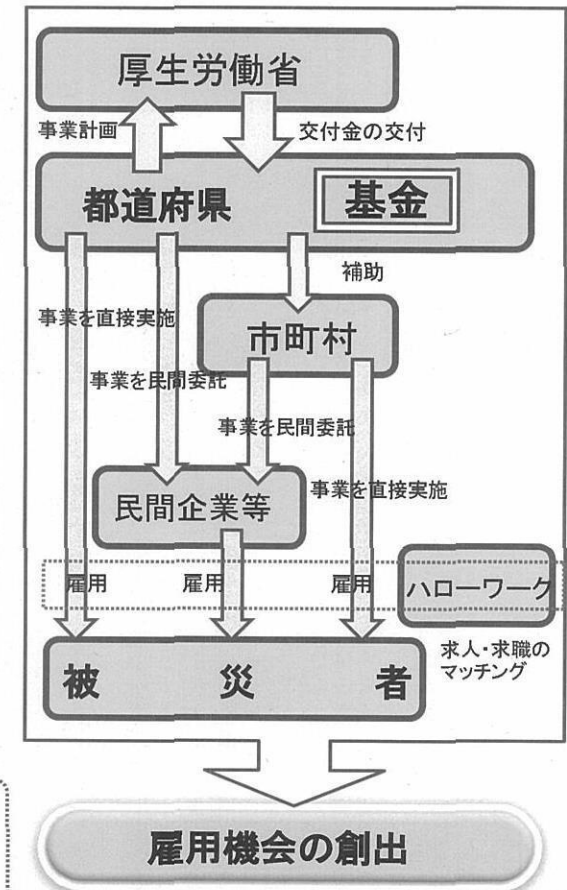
厚生労働省

事業計画

交付金の交付

都道府県

基金

補助

事業を直接実施

市町村

事業を民間委託

事業を民間委託

民間企業等

事業を直接実施

雇用

雇用

雇用

ハローワーク

求人・求職のマッチング

被　災　者

雇用機会の創出